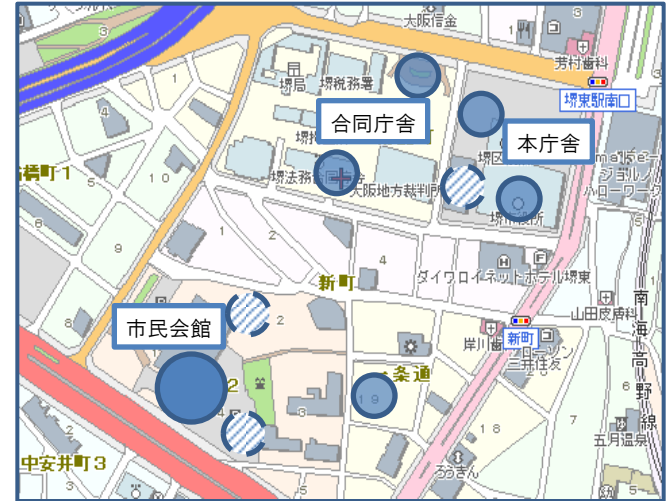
大阪信金

3

芳村歯科

堺東駅南口

合同庁舎

本庁舎

堺税務署

堺区

大阪地方裁判所

堺市役所

橋町1

10

9

4

新町

4

ダイワロイネットホテル堺東

山田皮膚科

新町

岸川

三井住友

市民会館

2

2

4

条通

19

18

中安井町3

ろうきん

南

海

高

野

線

五月温泉

7

5

6